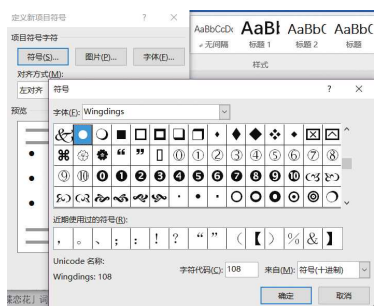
定义新项目符号 ? ×
项目符号字符
符号(S)... 图片(P)... 字体(F)...
对齐方式(M):
左对齐
预览

AaBbCcDc AaBl AaBbC AaBbC
无间隔 标题 1 标题 2 标题
样式

符号 ? ×
字体(F): Wingdings

| & | ● | ❍ | ■ | □ | □ | ❑ | ❒ | ⬧ | ⧫ | ◆ | ❖ | ⬥ | ⌧ | ⍓ |
|---|---|---|---|---|---|---|---|---|---|---|---|---|---|---|
| ⌘ | ❀ | ✿ | ❝ | ❞ | ▯ | ⓪ | ① | ② | ③ | ④ | ⑤ | ⑥ | ⑦ | ⑧ |
| ⑨ | ⑩ | ⓿ | ❶ | ❷ | ❸ | ❹ | ❺ | ❻ | ❼ | ❽ | ❾ | ❿ | ☙ | ❧ |
| ☙ | ❧ | ☙ | ❧ | ☙ | ❧ | · | • | ▪ | ○ | ⭕ | ◯ | ◉ | ◎ | ◯ |

近期使用过的符号(R):

| , | 。 | 、 | ; | : | ! | ? | " | " | ( | 【 | ) | % | & | 】 |
|---|---|---|---|---|---|---|---|---|---|---|---|---|---|---|

Unicode 名称:
Wingdings: 108
字符代码(C): 108 来自(M): 符号(十进制)
确定 取消

状态栏 词